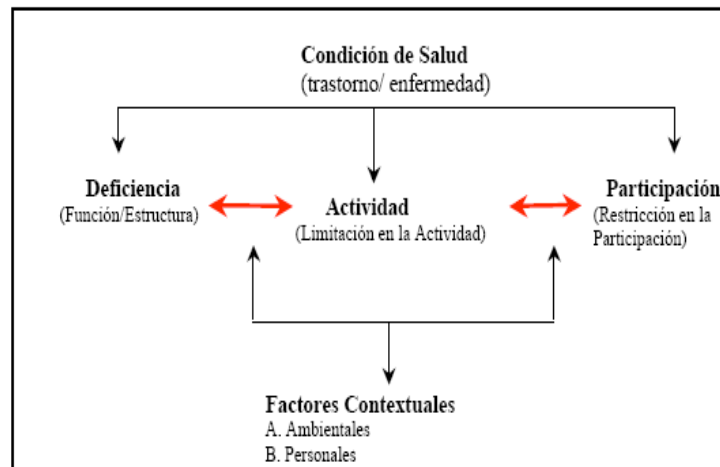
Condición de Salud
(trastorno/ enfermedad)

Deficiencia
(Función/Estructura)

Actividad
(Limitación en la Actividad)

Participación
(Restricción en la Participación)

Factores Contextuales
A. Ambientales
B. Personales